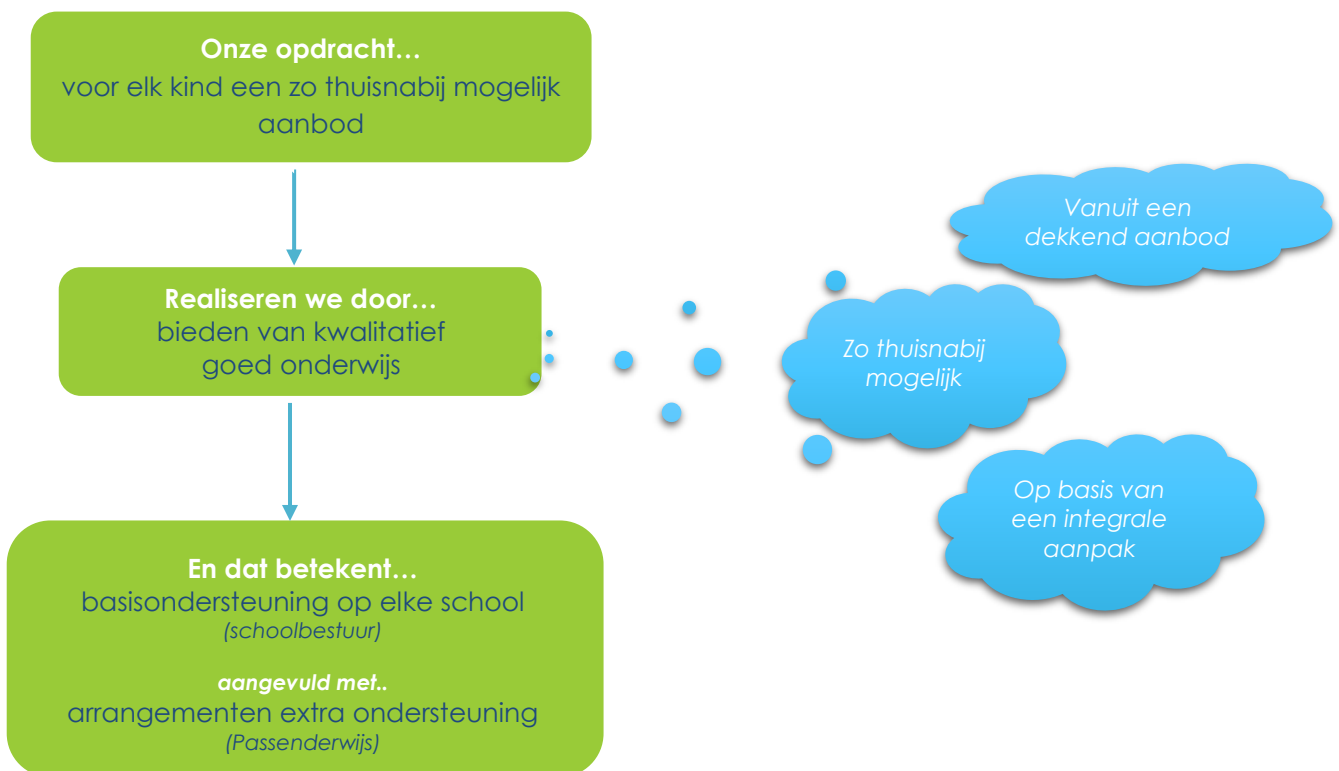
**Onze opdracht…**
voor elk kind een zo thuisnabij mogelijk aanbod

**Realiseren we door…**
bieden van kwalitatief goed onderwijs

**En dat betekent…**
basisondersteuning op elke school
*(schoolbestuur)*

***aangevuld met..***
arrangementen extra ondersteuning
*(Passenderwijs)*

*Vanuit een dekkend aanbod*

*Zo thuisnabij mogelijk*

*Op basis van een integrale aanpak*